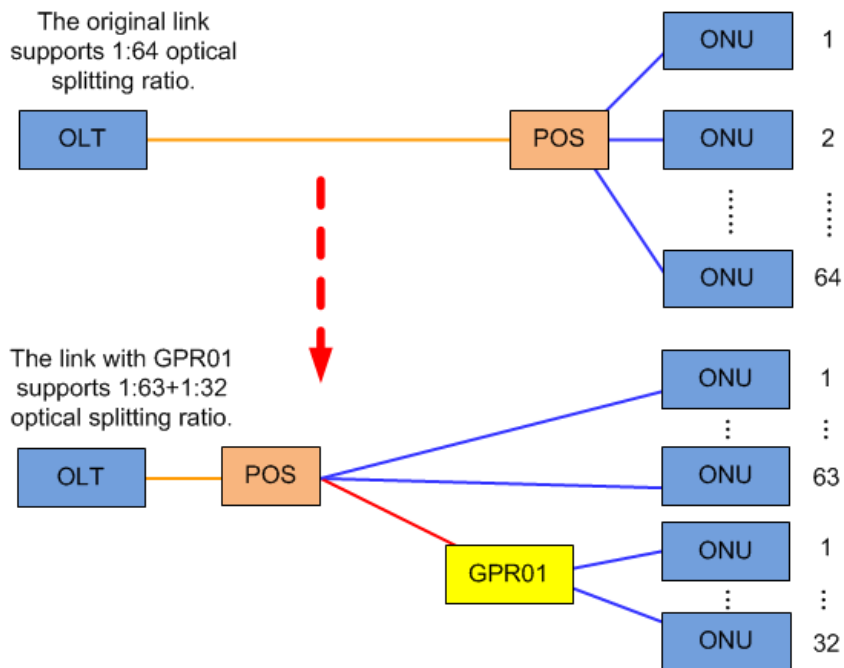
The original link supports 1:64 optical splitting ratio.

OLT

POS

ONU 1

ONU 2

ONU 64

The link with GPR01 supports 1:63+1:32 optical splitting ratio.

OLT

POS

ONU 1

ONU 63

GPR01

ONU 1

ONU 32